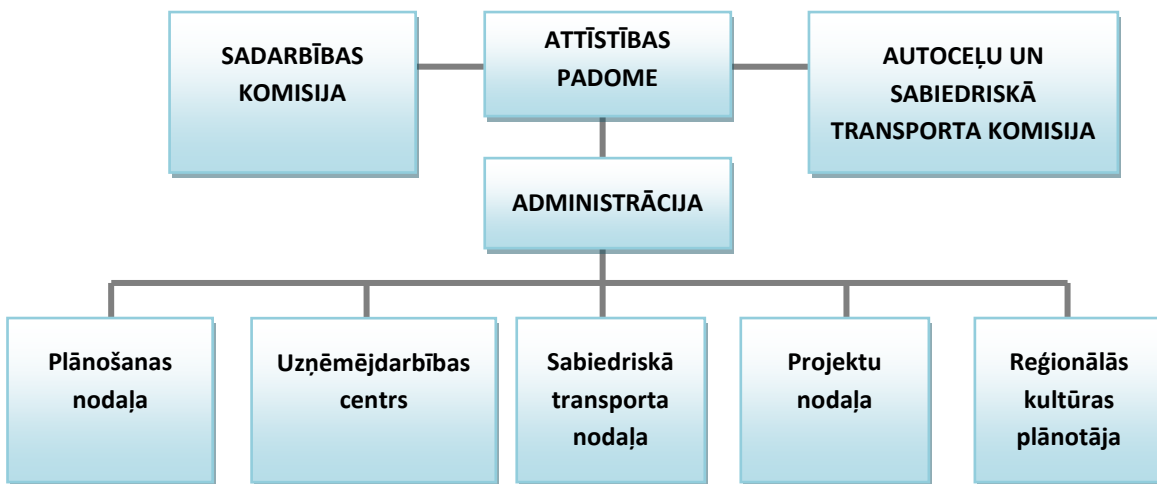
SADARBĪBAS KOMISIJA

ATTĪSTĪBAS PADOME

AUTOCEĻU UN SABIEDRISKĀ TRANSPORTA KOMISIJA

ADMINISTRĀCIJA

Plānošanas nodaļa

Uzņēmējdarbības centrs

Sabiedriskā transporta nodaļa

Projektu nodaļa

Reģionālās kultūras plānotāja